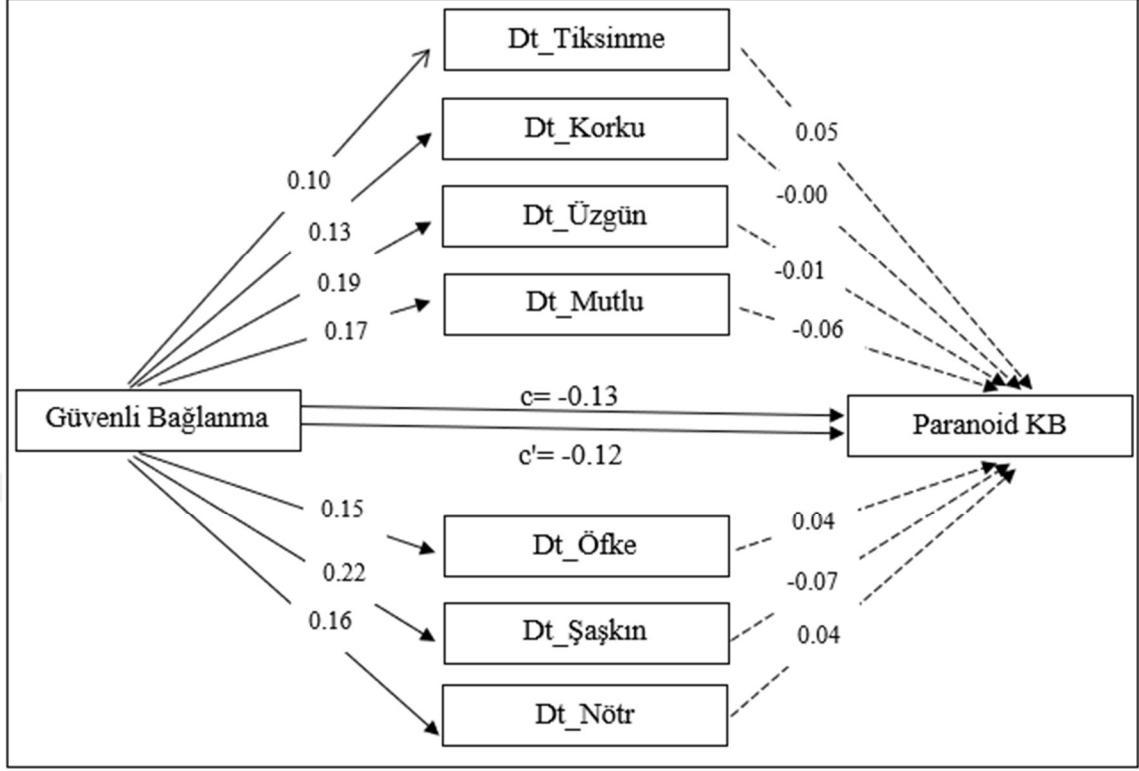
Dt_Tiksinme

Dt_Korku

Dt_Üzgün

Dt_Mutlu

0.10

0.13

0.19

0.17

0.05

-0.00

-0.01

-0.06

Güvenli Bağlanma

c= -0.13

c'= -0.12

Paranoid KB

0.15

0.22

0.16

Dt_Öfke

Dt_Şaşkın

Dt_Nötr

0.04

-0.07

0.04